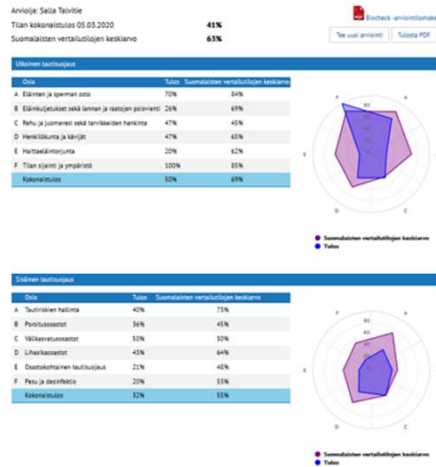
Arvioija: Salla Talvitie

Tilan kokonaistulos 05.03.2020 41%

Suomalaisten vertailutilojen keskiarvo 65%

Biocheck -arviointilomake

Tee uusi arviointi

Tulosta PDF

Ulkoinen tautisuojaus

| | Osio | Tulos | Suomalaisten vertailutilojen keskiarvo |
|---|---|---|---|
| A | Eläinten ja sperman osto | 70% | 84% |
| B | Eläinkuljetukset sekä lannan ja raatojen poisvienti | 26% | 69% |
| C | Rehu ja juomavesi sekä tarvikkeiden hankinta | 47% | 45% |
| D | Henkilökunta ja kävijät | 47% | 65% |
| E | Haittaeläintorjunta | 20% | 62% |
| F | Tilan sijainti ja ympäristö | 100% | 85% |
| | Kokonaistulos | 50% | 69% |

A B C D E F

Suomalaisten vertailutilojen keskiarvo

Tulos

Sisäinen tautisuojaus

| | Osio | Tulos | Suomalaisten vertailutilojen keskiarvo |
|---|---|---|---|
| A | Tautiriskien hallinta | 40% | 73% |
| B | Porsitusosastot | 36% | 45% |
| C | Välikasvatusosastot | 50% | 50% |
| D | Lihasikaosastot | 43% | 64% |
| E | Osastokohtainen tautisuojaus | 21% | 48% |
| F | Pesu ja desinfektio | 20% | 53% |
| | Kokonaistulos | 32% | 55% |

A B C D E F

Suomalaisten vertailutilojen keskiarvo

Tulos